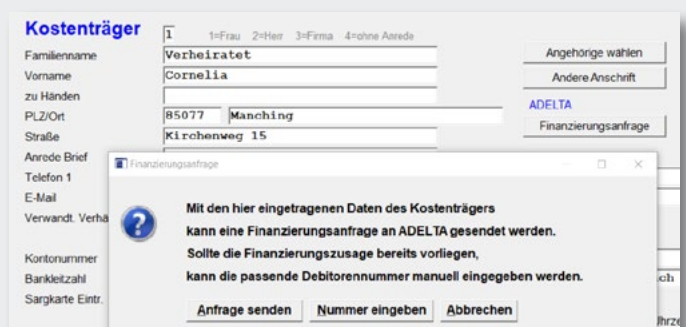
Kostenträger
1 1=Frau 2=Herr 3=Firma 4=ohne Anrede
Familienname Verheiratet
Vorname Cornelia
zu Händen
PLZ/Ort 85077 Manching
Straße Kirchenweg 15
Anrede Brief
Telefon 1
E-Mail
Verwandt. Verhä
Kontonummer
Bankleitzahl
Sargkarte Eintr.

Angehörige wählen
Andere Anschrift
ADELTA
Finanzierungsanfrage

Finanzierungsanfrage

Mit den hier eingetragenen Daten des Kostenträgers kann eine Finanzierungsanfrage an ADELTA gesendet werden. Sollte die Finanzierungszusage bereits vorliegen, kann die passende Debitorennummer manuell eingegeben werden.

Anfrage senden Nummer eingeben Abbrechen

ch
Uhrze